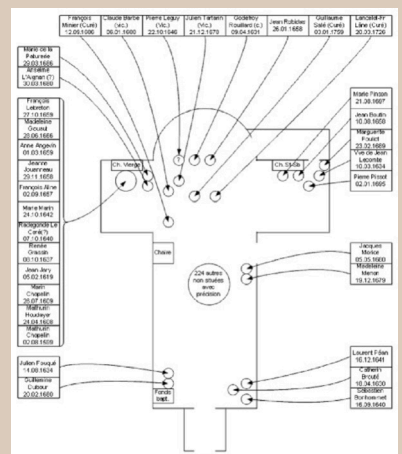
François Minier (Curé) 12.09.1686

Claude Barbe (Vic.) 09.01.1680

Pierre Leguy (Vic.) 22.10.1646

Julien Tartarin (Vic.) 21.12.1679

Godefroy Rouillard (c.) 09.04.1631

Jean Rubides 26.01.1658

Guillaume Sallé (Curé) 03.01.1709

Lancelot-Fr. Lâne (Curé) 20.03.1726

Marie de la Paluerée 29.03.1686

Antoine L'Aignan (?) 30.03.1689

François Lebreton 27.10.1659

Madeleine Gouaut 20.06.1656

Anne Angevin 01.03.1659

Jeanne Jouanneau 20.11.1658

François Aline 02.09.1657

Marie Marin 24.10.1642

Radegonde Le Conte(?) 07.10.1640

Renée Grassin 03.10.1627

Jean Jary 05.02.1619

Marin Chapelin 26.07.1609

Mathurin Houdayer 24.04.1608

Mathurin Chapelin 02.08.1609

Julien Fouqué 14.09.1624

Guillaume Cutour 20.02.1600

Marie Pinson 21.08.1607

Jean Boutin 10.08.1658

Marguerite Foulot 23.02.1659

Vve de Jean Leconte 10.10.1624

Pierre Pinsot 02.01.1695

Ch. Vierge

Ch. St-Sb.

Chaire

224 autres non situées avec précision

Fonds bapt.

Jacques Morice 05.05.1680

Madeleine Menet 19.12.1679

Laurent Filian 16.12.1641

Catherin Brouté 10.04.1630

Sébastien Bonhommet 16.09.1640